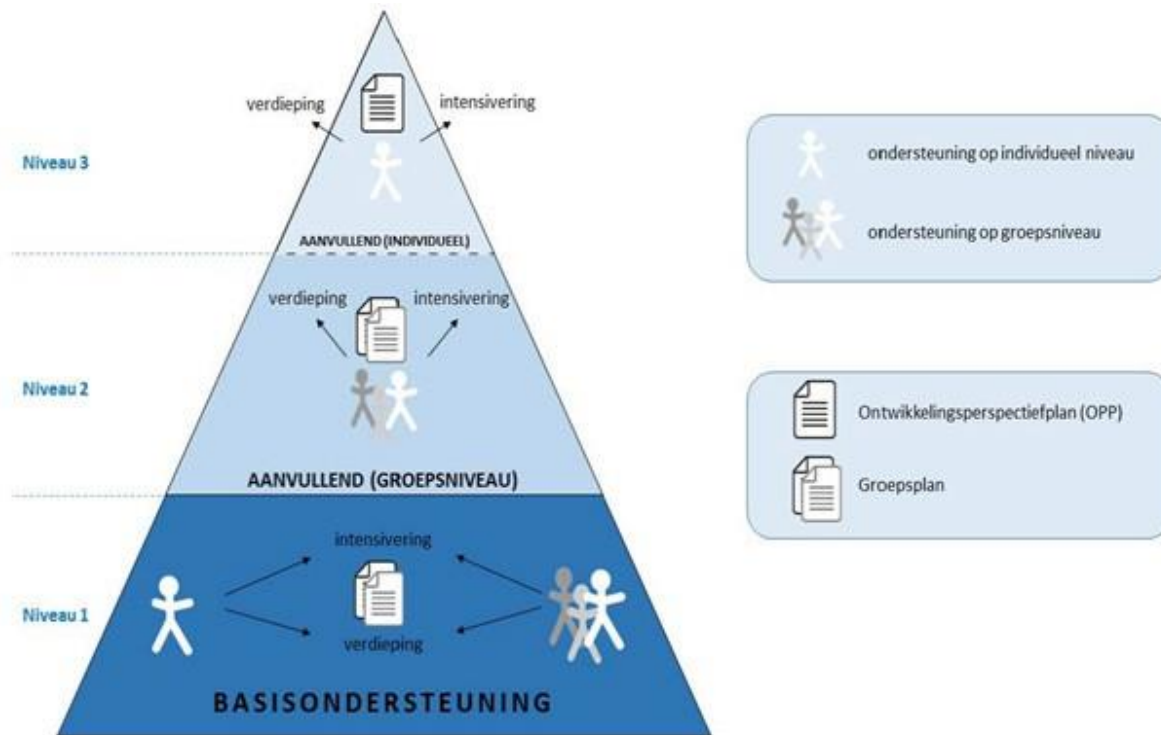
verdieping

intensivering

Niveau 3

AANVULLEND (INDIVIDUEEL)

verdieping

intensivering

Niveau 2

AANVULLEND (GROEPSNIVEAU)

intensivering

Niveau 1

verdieping

BASISONDERSTEUNING

ondersteuning op individueel niveau

ondersteuning op groepsniveau

Ontwikkelingsperspectiefplan (OPP)

Groepsplan